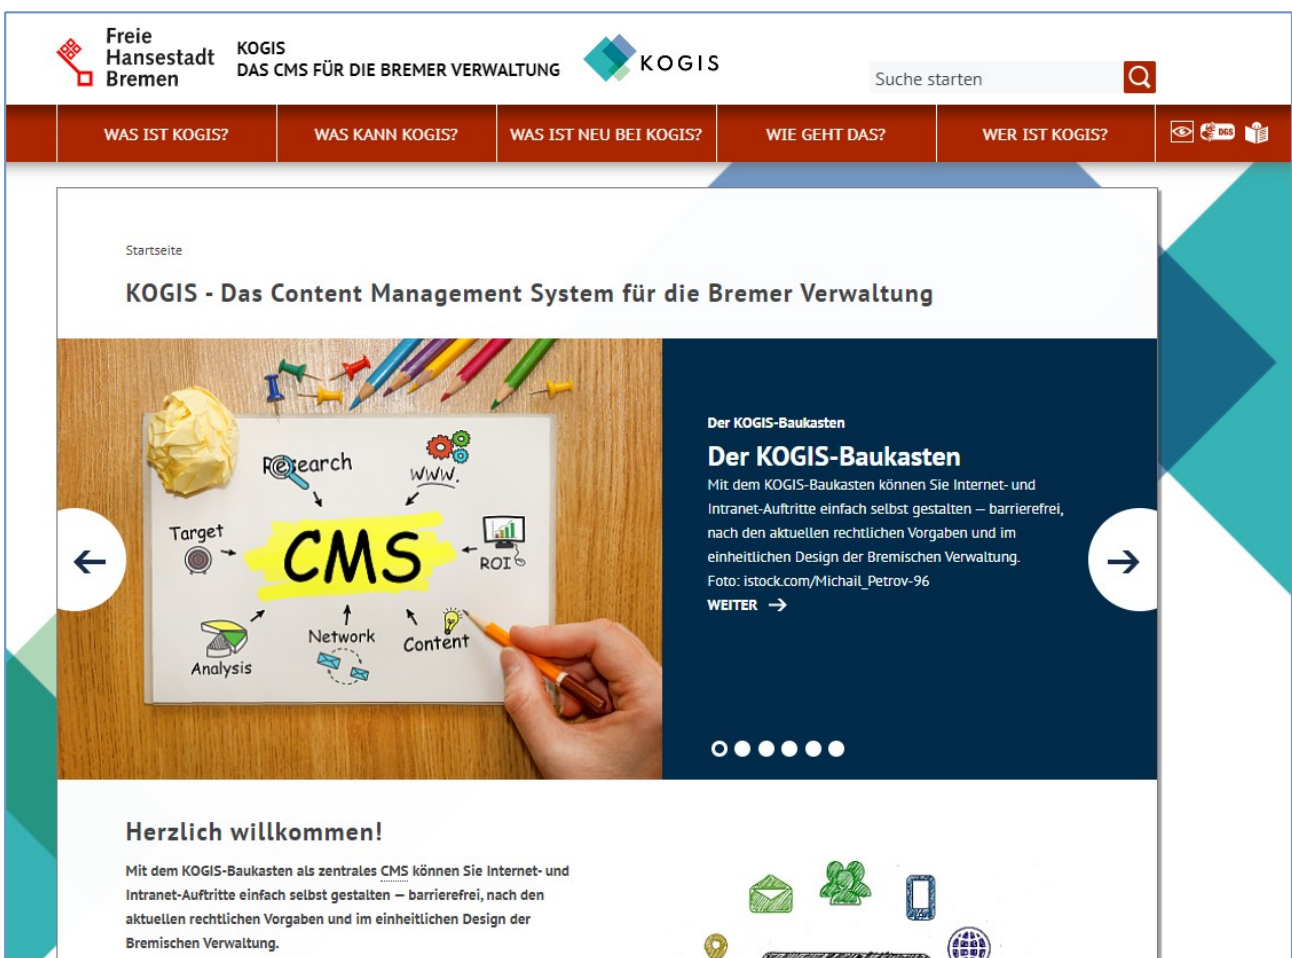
Freie Hansestadt Bremen

KOGIS
DAS CMS FÜR DIE BREMER VERWALTUNG

KOGIS

Suche starten

WAS IST KOGIS? | WAS KANN KOGIS? | WAS IST NEU BEI KOGIS? | WIE GEHT DAS? | WER IST KOGIS?

DGS

Startseite

KOGIS - Das Content Management System für die Bremer Verwaltung

Research
WWW.
Target
CMS
ROI
Network
Content
Analysis

Der KOGIS-Baukasten

Der KOGIS-Baukasten

Mit dem KOGIS-Baukasten können Sie Internet- und Intranet-Auftritte einfach selbst gestalten – barrierefrei, nach den aktuellen rechtlichen Vorgaben und im einheitlichen Design der Bremischen Verwaltung.
Foto: istock.com/Michail_Petrov-96

WEITER

Herzlich willkommen!

Mit dem KOGIS-Baukasten als zentrales CMS können Sie Internet- und Intranet-Auftritte einfach selbst gestalten – barrierefrei, nach den aktuellen rechtlichen Vorgaben und im einheitlichen Design der Bremischen Verwaltung.